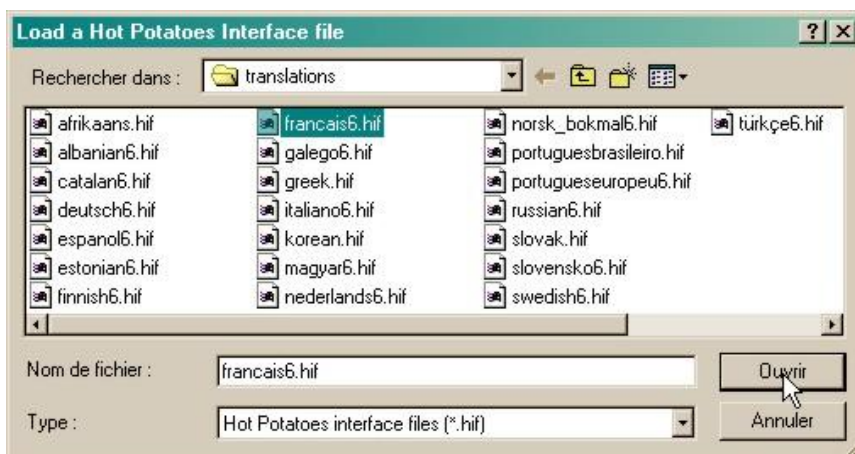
Load a Hot Potatoes Interface file

?

Rechercher dans : translations

afrikaans.hif
albanian6.hif
catalan6.hif
deutsch6.hif
espanol6.hif
estonian6.hif
finnish6.hif
francais6.hif
galego6.hif
greek.hif
italiano6.hif
korean.hif
magyar6.hif
nederlands6.hif
norsk_bokmal6.hif
portuguesbrasileiro.hif
portugueseuropeu6.hif
russian6.hif
slovak.hif
slovensko6.hif
swedish6.hif
türkçe6.hif

Nom de fichier : francais6.hif

Ouvrir

Type : Hot Potatoes interface files (*.hif)

Annuler